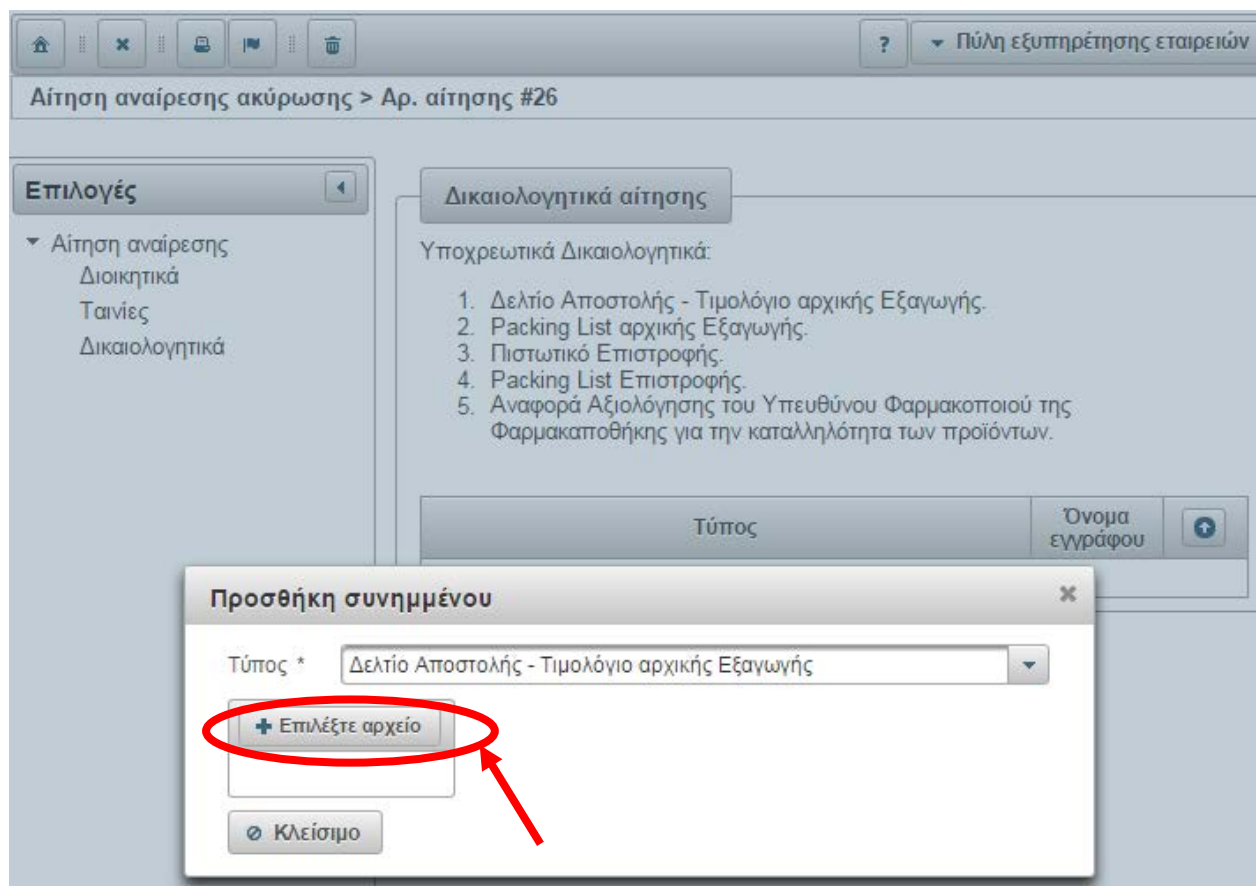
?
Πύλη εξυπηρέτησης εταιρειών

Αίτηση αναίρεσης ακύρωσης > Αρ. αίτησης #26

Επιλογές

Αίτηση αναίρεσης
Διοικητικά
Ταινίες
Δικαιολογητικά

Δικαιολογητικά αίτησης

Υποχρεωτικά Δικαιολογητικά:

1. Δελτίο Αποστολής - Τιμολόγιο αρχικής Εξαγωγής.
2. Packing List αρχικής Εξαγωγής.
3. Πιστωτικό Επιστροφής.
4. Packing List Επιστροφής.
5. Αναφορά Αξιολόγησης του Υπευθύνου Φαρμακοποιού της Φαρμακαποθήκης για την καταλληλότητα των προϊόντων.

| Τύπος | Όνομα εγγράφου |
|---|---|

Προσθήκη συνημμένου

Τύπος * Δελτίο Αποστολής - Τιμολόγιο αρχικής Εξαγωγής

Επιλέξτε αρχείο

Κλείσιμο